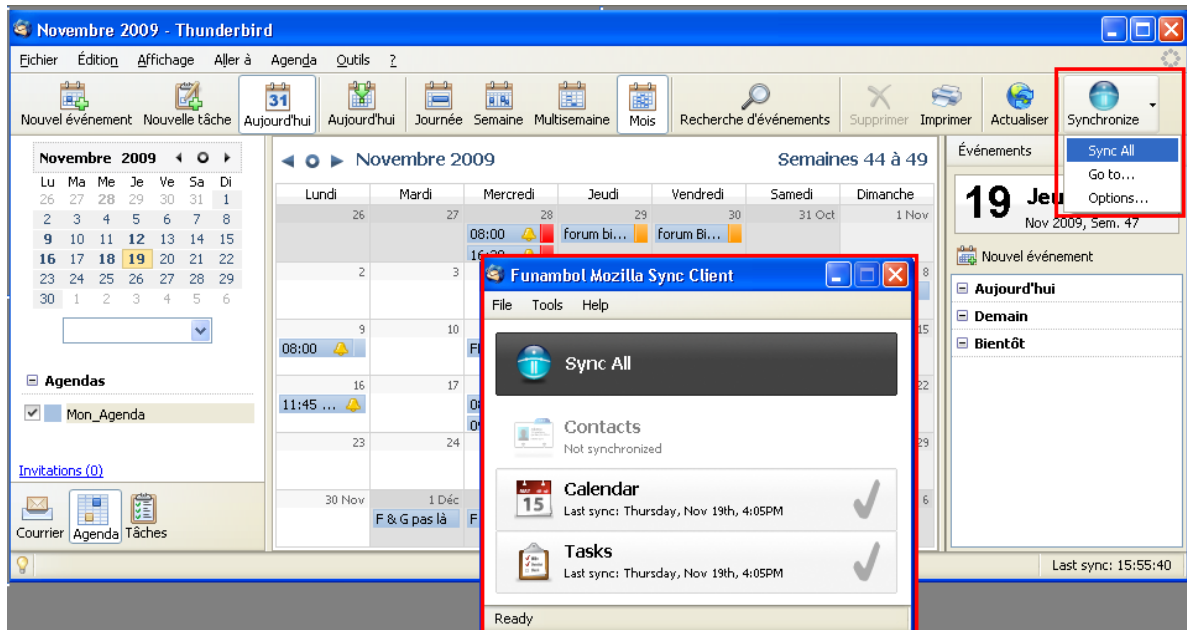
Novembre 2009 - Thunderbird

Fichier Édition Affichage Aller à Agenda Outils ?

Nouvel événement Nouvelle tâche Aujourd'hui Aujourd'hui Journée Semaine Multisemaine Mois Recherche d'événements Supprimer Imprimer Actualiser Synchronize

Sync All
Go to...
Options...

Novembre 2009

| Lu | Ma | Me | Je | Ve | Sa | Di |
|---|---|---|---|---|---|---|
| 26 | 27 | 28 | 29 | 30 | 31 | 1 |
| 2 | 3 | 4 | 5 | 6 | 7 | 8 |
| 9 | 10 | 11 | 12 | 13 | 14 | 15 |
| 16 | 17 | 18 | 19 | 20 | 21 | 22 |
| 23 | 24 | 25 | 26 | 27 | 28 | 29 |
| 30 | 1 | 2 | 3 | 4 | 5 | 6 |

Agendas
Mon_Agenda

Invitations (0)

Courrier Agenda Tâches

Novembre 2009 Semaines 44 à 49

| Lundi | Mardi | Mercredi | Jeudi | Vendredi | Samedi | Dimanche |
|---|---|---|---|---|---|---|
| 26 | 27 | 28 08:00 16:30 | 29 forum bi... | 30 forum Bi... | 31 Oct | 1 Nov |
| 2 | 3 | | | | | 8 |
| 9 08:00 | 10 F | | | | | 15 |
| 16 11:45 ... | 17 08 09 | | | | | 22 |
| 23 | 24 | | | | | 29 |
| 30 Nov | 1 Déc F & G pas là | F | | | | 6 |

Événements
19 Jeu
Nov 2009, Sem. 47
Nouvel événement
Aujourd'hui
Demain
Bientôt

Funambol Mozilla Sync Client
File Tools Help
Sync All
Contacts
Not synchronized
Calendar
Last sync: Thursday, Nov 19th, 4:05PM
Tasks
Last sync: Thursday, Nov 19th, 4:05PM
Ready

Last sync: 15:55:40